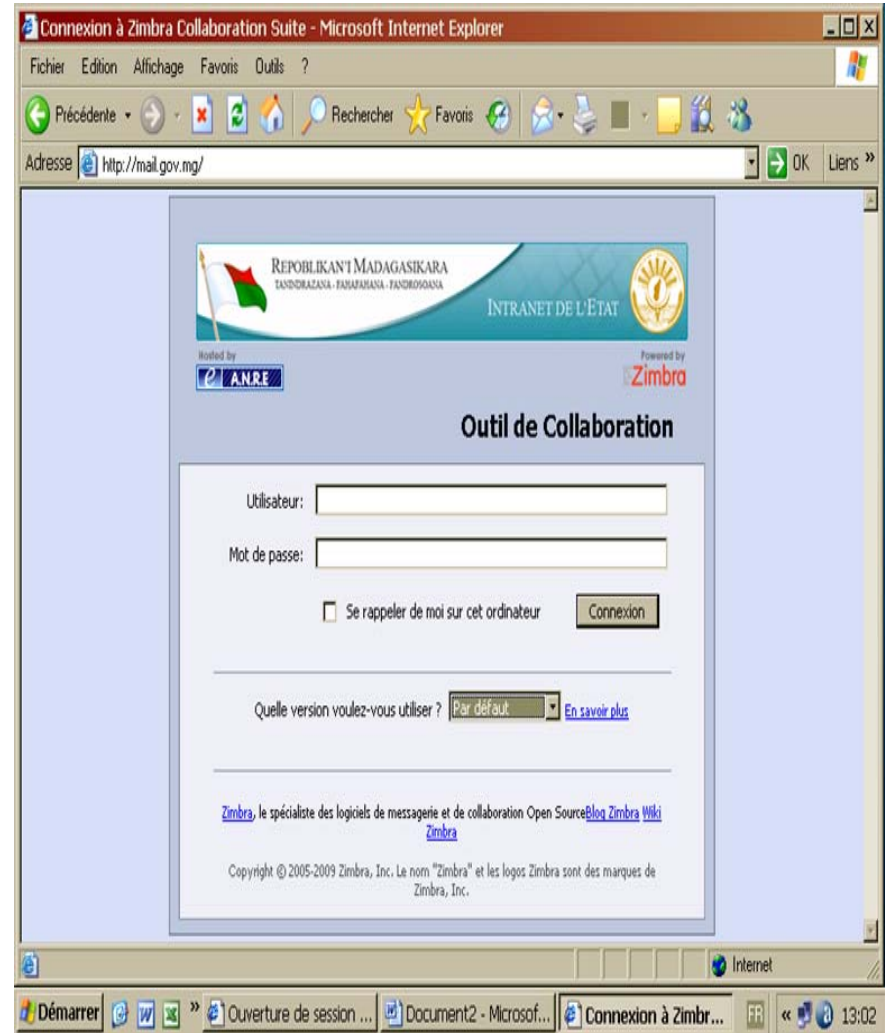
Connexion à Zimbra Collaboration Suite - Microsoft Internet Explorer

Fichier Edition Affichage Favoris Outils ?

Précédente Rechercher Favoris

Adresse http://mail.gov.mg/ OK Liens »

REPOBLIKAN'I MADAGASIKARA
TANINDRAZANA - FAHAFAHANA - FANDROSOANA

INTRANET DE L'ETAT

Hosted by
A.N.R.E

Powered by
Zimbra

Outil de Collaboration

Utilisateur:

Mot de passe:

Se rappeler de moi sur cet ordinateur

Connexion

Quelle version voulez-vous utiliser ? Par défaut En savoir plus

Zimbra, le spécialiste des logiciels de messagerie et de collaboration Open SourceBlog Zimbra Wiki Zimbra

Copyright © 2005-2009 Zimbra, Inc. Le nom "Zimbra" et les logos Zimbra sont des marques de Zimbra, Inc.

Internet

Démarrer » Ouverture de session ... Document2 - Microsof... Connexion à Zimbr... FR « 13:02